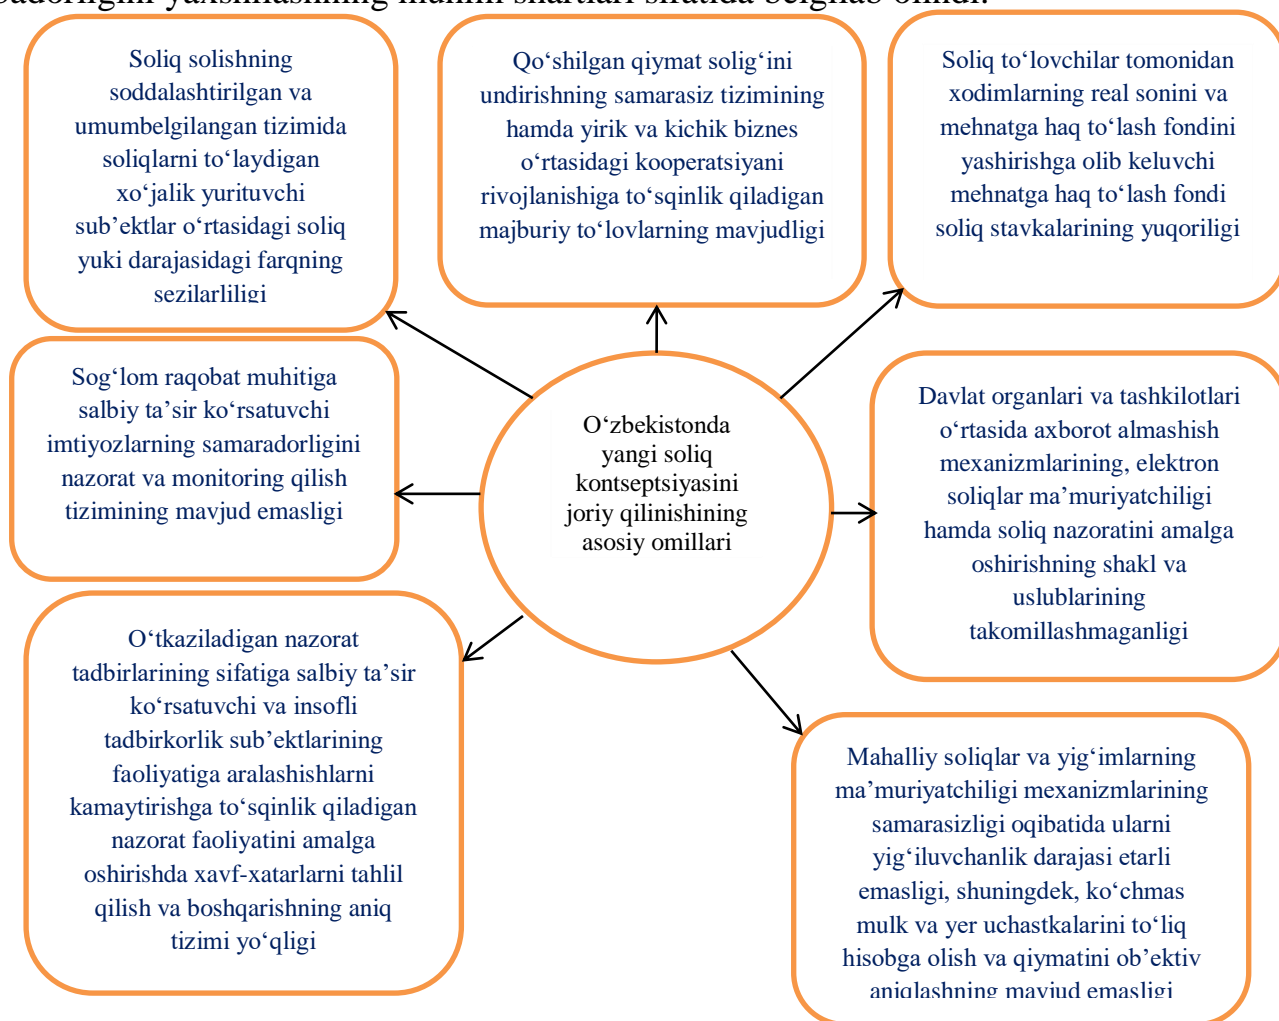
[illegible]

Soliq solishning soddalashtirilgan va umumbelgilangan tizimida soliqlarni to‘laydigan xo‘jalik yurituvchi sub’ektlar o‘rtasidagi soliq yuki darajasidagi farqning sezilarliligi

Qo‘shilgan qiymat solig‘ini undirishning samarasiz tizimining hamda yirik va kichik biznes o‘rtasidagi kooperatsiyani rivojlanishiga to‘sqinlik qiladigan majburiy to‘lovlarning mavjudligi

Soliq to‘lovchilar tomonidan xodimlarning real sonini va mehnatga haq to‘lash fondini yashirishga olib keluvchi mehnatga haq to‘lash fondi soliq stavkalarining yuqoriligi

Sog‘lom raqobat muhitiga salbiy ta’sir ko‘rsatuvchi imtiyozlarning samaradorligini nazorat va monitoring qilish tizimining mavjud emasligi

O‘zbekistonda yangi soliq kontseptsiyasini joriy qilinishining asosiy omillari

Davlat organlari va tashkilotlari o‘rtasida axborot almashish mexanizmlarining, elektron soliqlar ma’muriyatchiligi hamda soliq nazoratini amalga oshirishning shakl va uslublarining takomillashmaganligi

O‘tkaziladigan nazorat tadbirlarining sifatiga salbiy ta’sir ko‘rsatuvchi va insofli tadbirkorlik sub’ektlarining faoliyatiga aralashishlarni kamaytirishga to‘sqinlik qiladigan nazorat faoliyatini amalga oshirishda xavf-xatarlarni tahlil qilish va boshqarishning aniq tizimi yo‘qligi

Mahalliy soliqlar va yig‘imlarning ma’muriyatchiligi mexanizmlarining samarasizligi oqibatida ularni yig‘iluvchanlik darajasi etarli emasligi, shuningdek, ko‘chmas mulk va yer uchastkalarini to‘liq hisobga olish va qiymatini ob’ektiv aniqlashning mavjud emasligi